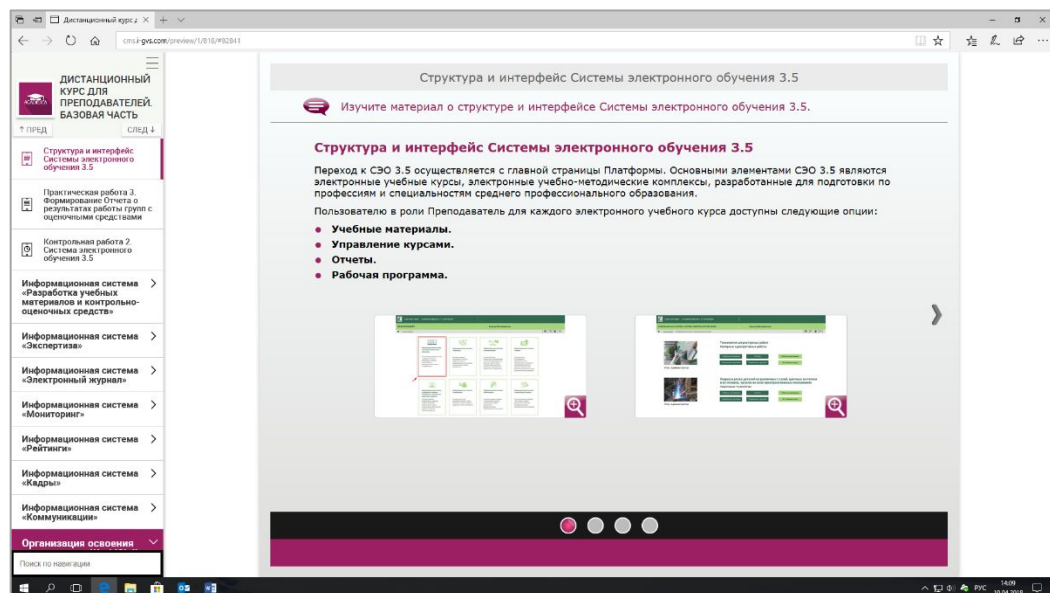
Дистанционный курс д ×

cms.i-gvs.com/preview/1/818/#92841

ДИСТАНЦИОННЫЙ КУРС ДЛЯ ПРЕПОДАВАТЕЛЕЙ. БАЗОВАЯ ЧАСТЬ

↑ ПРЕД

СЛЕД ↓

Структура и интерфейс Системы электронного обучения 3.5

Практическая работа 3. Формирование Отчета о результатах работы групп с оценочными средствами

Контрольная работа 2. Система электронного обучения 3.5

Информационная система «Разработка учебных материалов и контрольно-оценочных средств»

Информационная система «Экспертиза»

Информационная система «Электронный журнал»

Информационная система «Мониторинг»

Информационная система «Рейтинги»

Информационная система «Кадры»

Информационная система «Коммуникации»

Организация освоения

Поиск по навигации

Структура и интерфейс Системы электронного обучения 3.5

Изучите материал о структуре и интерфейсе Системы электронного обучения 3.5.

Структура и интерфейс Системы электронного обучения 3.5

Переход к СЭО 3.5 осуществляется с главной страницы Платформы. Основными элементами СЭО 3.5 являются электронные учебные курсы, электронные учебно-методические комплексы, разработанные для подготовки по профессиям и специальностям среднего профессионального образования.

Пользователю в роли Преподаватель для каждого электронного учебного курса доступны следующие опции:

• Учебные материалы.
• Управление курсами.
• Отчеты.
• Рабочая программа.

РУС 14:09 10.04.2018